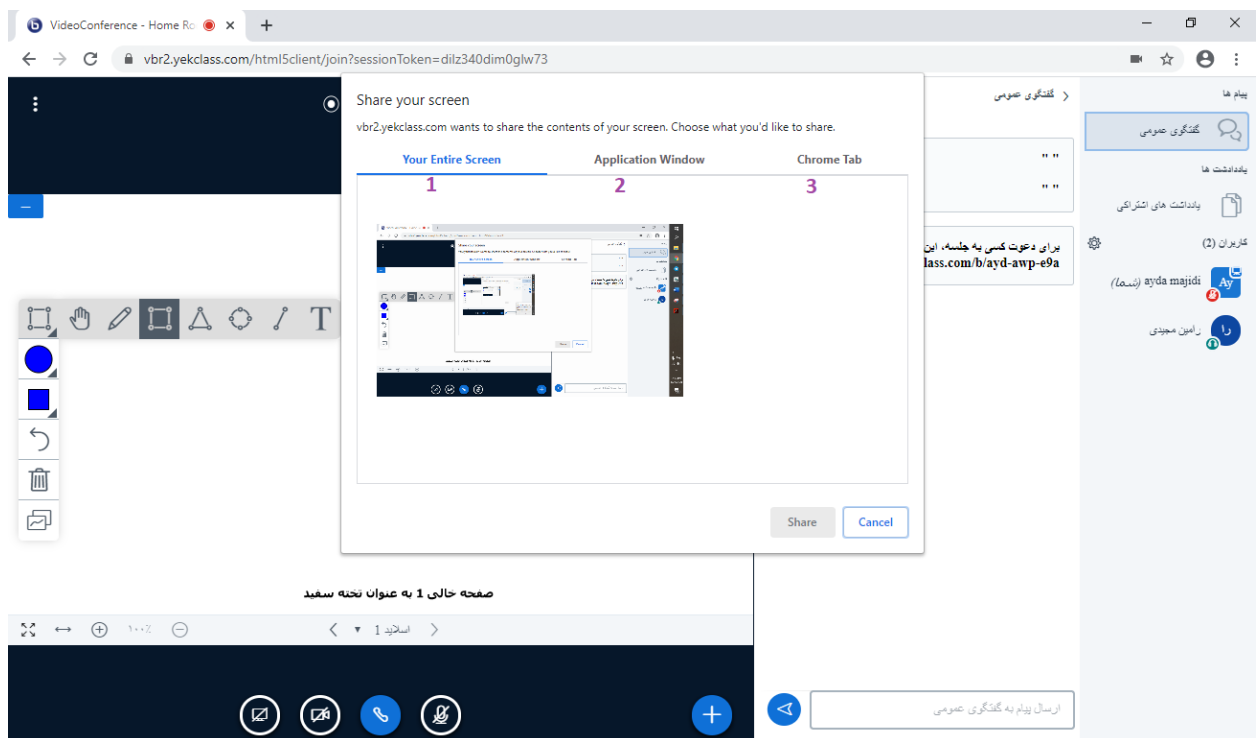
VideoConference - Home Ro

vbr2.yekclass.com/html5client/join?sessionToken=dilz340dim0glw73

Share your screen

vbr2.yekclass.com wants to share the contents of your screen. Choose what you'd like to share.

Your Entire Screen
Application Window
Chrome Tab

1
2
3

Share
Cancel

T

صفحه خالی 1 به عنوان تخته سفید

۱۰۰٪

اسلاید 1

گفتگوی عمومی

" "
" "

برای دعوت کسی به جلسه، این
lass.com/b/ayd-awp-e9a

پیام ها

گفتگوی عمومی

یادداشت ها

یادداشت های اشتراکی

کاربران (2)

Ay
ayda majidi (شما)

را
رامین مجیدی

ارسال پیام به گفتگوی عمومی